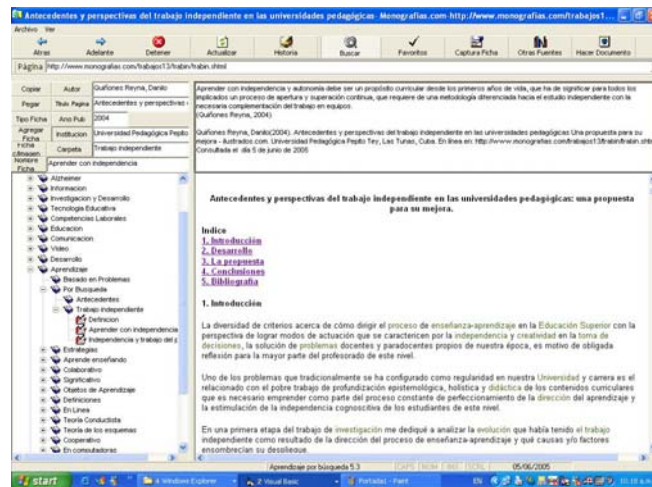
Antecedentes y perspectivas del trabajo independiente en las universidades pedagógicas- Monografias.com-http://www.monografias.com/trabajos1...

Archivo Ver

Atras | Adelante | Detener | Actualizar | Historia | Buscar | Favoritos | Captura Ficha | Otras Fuentes | Hacer Documento

Página http://www.monografias.com/trabajos13/trabin/trabin.shtml

Copiar | Autor | Quiñones Reyna, Danilo
Pegar | Titulo Pagina | Antecedentes y perspectivas
Tipo Ficha | Ano Pub | 2004
Agregar Ficha | Institucion | Universidad Pedagógica Pepito
Ficha | Carpeta | Trabajo independiente
Nombre Ficha | Aprender con independencia

Aprender con independencia y autonomía debe ser un propósito curricular desde los primeros años de vida, que ha de significar para todos los implicados un proceso de apertura y superación continua, que requiere de una metodología diferenciada hacia el estudio independiente con la necesaria complementación del trabajo en equipos.
(Quiñones Reyna, 2004)

Quiñones Reyna, Danilo(2004). Antecedentes y perspectivas del trabajo independiente en las universidades pedagógicas Una propuesta para su mejora.- ilustrados.com. Universidad Pedagógica Pepito Tey, Las Tunas, Cuba. En línea en: http://www.monografias.com/trabajos13/trabin/trabin.shtml Consultada el: día 5 de junio de 2005

Alzheimer
Informacion
Investigacion y Desarrollo
Tecnologia Educativa
Competencias Laborales
Educacion
Comunicacion
Video
Desarrollo
Aprendizaje
Basado en Problemas
Por Busqueda
Antecedentes
Trabajo independiente
Definicion
Aprender con independencia
Independencia y trabajo del p
Estrategias
Aprende enseñando
Colaborativo
Significativo
Objetos de Aprendizaje
Definiciones
En Linea
Teoria Conductista
Teoria de los esquemas
Cooperativo
En computadoras

Antecedentes y perspectivas del trabajo independiente en las universidades pedagógicas: una propuesta para su mejora.

Indice
1. Introducción
2. Desarrollo
3. La propuesta
4. Conclusiones
5. Bibliografía

1. Introducción

La diversidad de criterios acerca de cómo dirigir el proceso de enseñanza-aprendizaje en la Educación Superior con la perspectiva de lograr modos de actuación que se caractericen por la independencia y creatividad en la toma de decisiones, la solución de problemas docentes y paradocentes propios de nuestra época, es motivo de obligada reflexión para la mayor parte del profesorado de este nivel.

Uno de los problemas que tradicionalmente se ha configurado como regularidad en nuestra Universidad y carrera es el relacionado con el pobre trabajo de profundización epistemológica, holística y didáctica de los contenidos curriculares que es necesario emprender como parte del proceso constante de perfeccionamiento de la dirección del aprendizaje y la estimulación de la independencia cognoscitiva de los estudiantes de este nivel.

En una primera etapa del trabajo de investigación me dediqué a analizar la evolución que había tenido el trabajo independiente como resultado de la dirección del proceso de enseñanza-aprendizaje y qué causas y/o factores ensombrecían su desempeño.

Aprendizaje por búsqueda 5.3 | CAPS | NUM | INS | SCRL | 05/06/2005

start | 4 Windows Explorer | 2 Visual Basic | Portada1 - Paint | ES | 10:18 a.m.